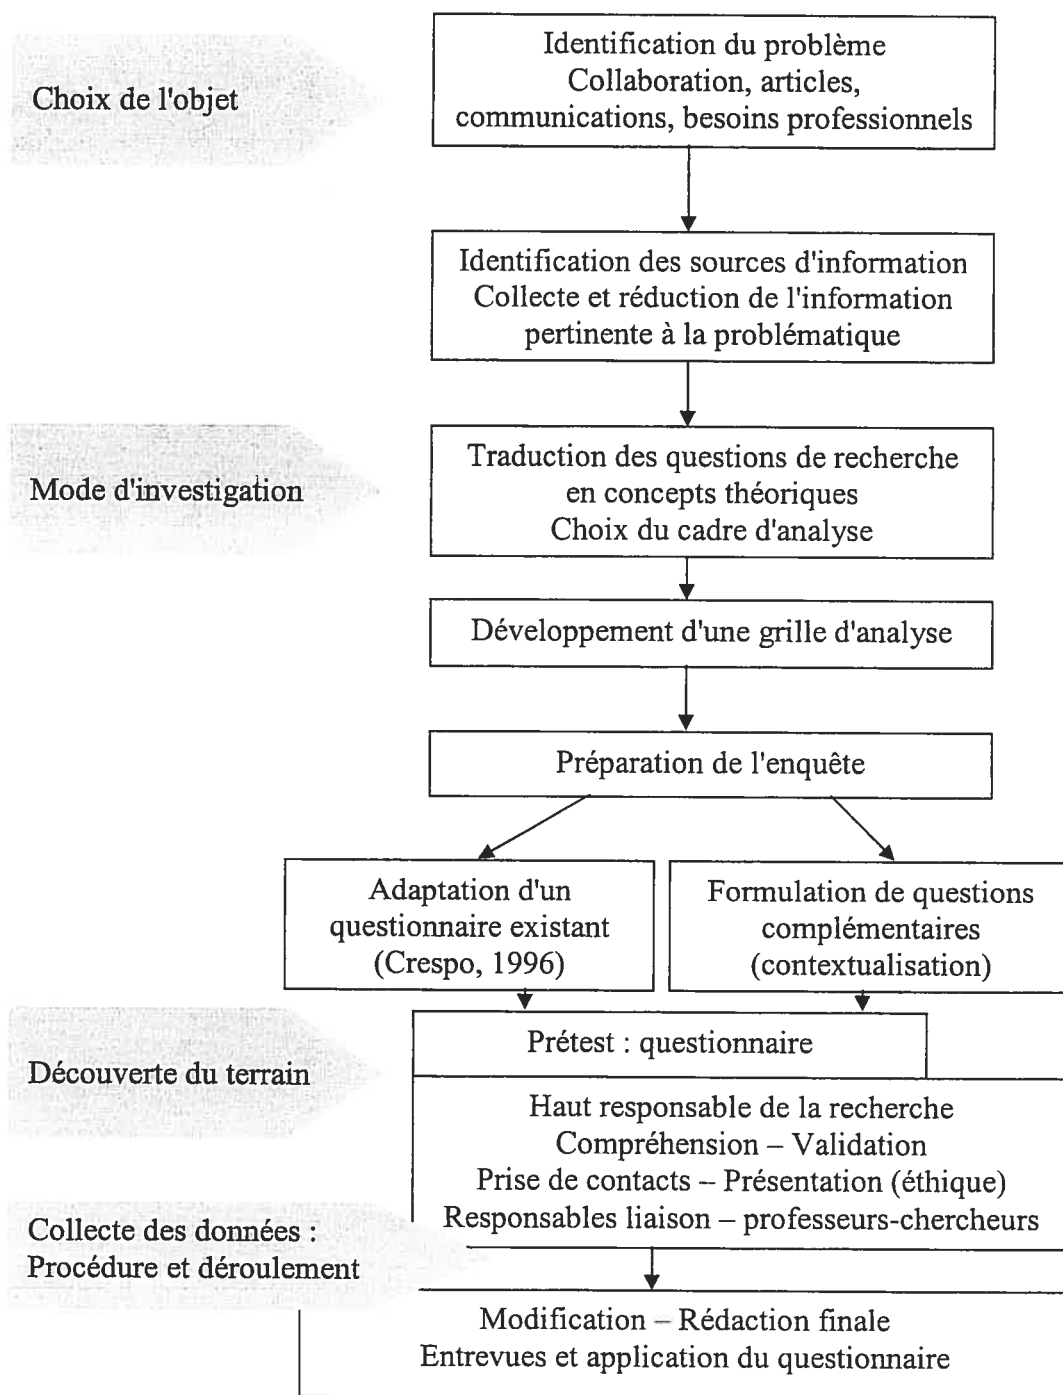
Choix de l'objet

Identification du problème
Collaboration, articles, communications, besoins professionnels

Identification des sources d'information
Collecte et réduction de l'information pertinente à la problématique

Mode d'investigation

Traduction des questions de recherche en concepts théoriques
Choix du cadre d'analyse

Développement d'une grille d'analyse

Préparation de l'enquête

Adaptation d'un questionnaire existant (Crespo, 1996)

Formulation de questions complémentaires (contextualisation)

Découverte du terrain

Prétest : questionnaire

Haut responsable de la recherche
Compréhension – Validation
Prise de contacts – Présentation (éthique)
Responsables liaison – professeurs-chercheurs

Collecte des données :
Procédure et déroulement

Modification – Rédaction finale
Entrevues et application du questionnaire